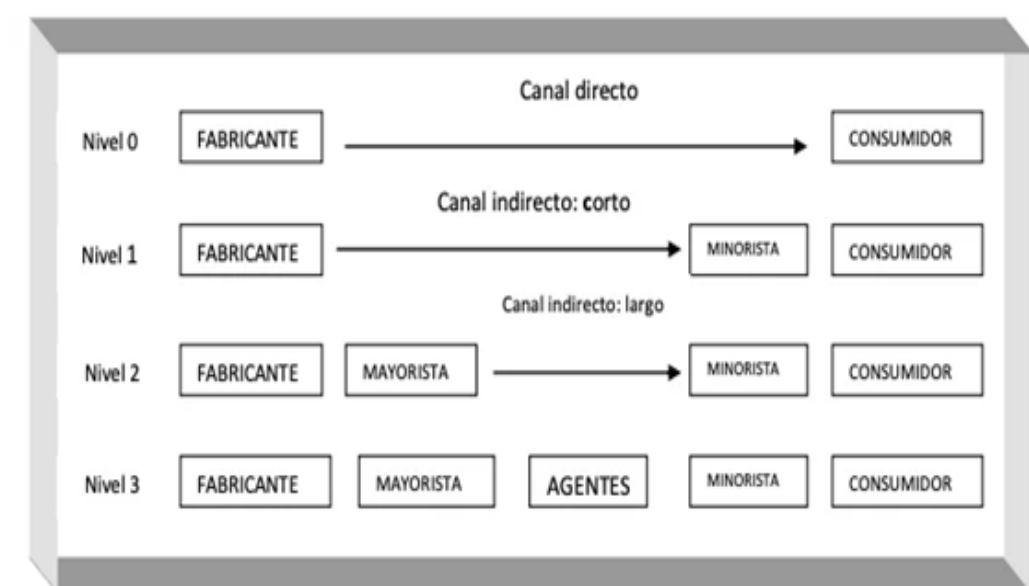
Canal directo

Nivel 0 FABRICANTE CONSUMIDOR

Canal indirecto: corto

Nivel 1 FABRICANTE MINORISTA CONSUMIDOR

Canal indirecto: largo

Nivel 2 FABRICANTE MAYORISTA MINORISTA CONSUMIDOR

Nivel 3 FABRICANTE MAYORISTA AGENTES MINORISTA CONSUMIDOR